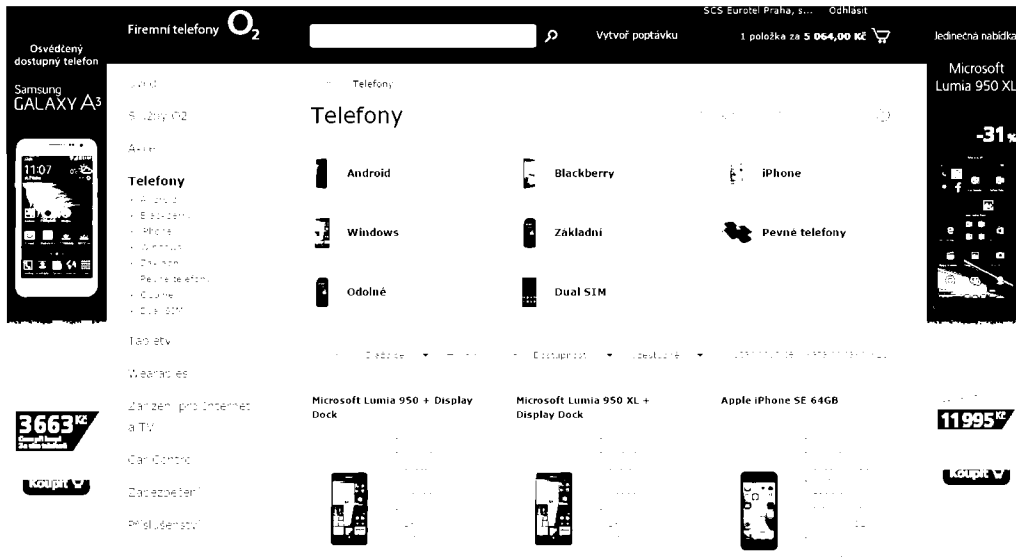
Osvědčený dostupný telefon

Samsung GALAXY A3

11:07

3663 Kč

Koupit

Firemní telefony $O_2$

Vytvoř poptávku

SCS Eurotel Praha, s... Odhlásit

1 položka za 5 064,00 Kč

Jedinečná nabídka

Microsoft Lumia 950 XL

-31

11995 Kč

Koupit

Úvod

Služby O2

Akce

Telefony
Android
Blackberry
iPhone
Windows
Základní
Pevné telefony
Odolné
Dual SIM

Tablety

Wearables

Zařízení pro Internet a TV

CarControl

Zabezpečení

Příslušenství

Telefony

Telefony

Android

Blackberry

iPhone

Windows

Základní

Pevné telefony

Odolné

Dual SIM

Microsoft Lumia 950 + Display Dock

Microsoft Lumia 950 XL + Display Dock

Apple iPhone SE 64GB